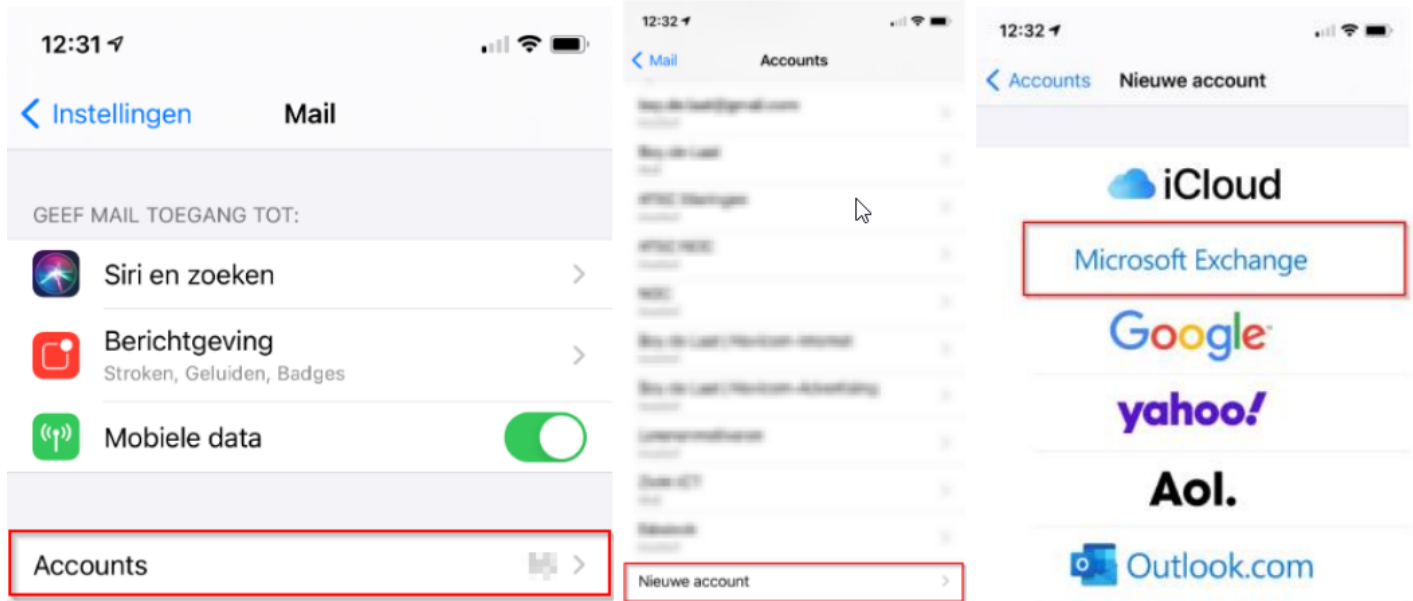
12:31

Instellingen Mail

GEEF MAIL TOEGANG TOT:

Siri en zoeken

Berichtgeving
Stroken, Geluiden, Badges

Mobiele data

Accounts

12:32

Mail Accounts

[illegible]
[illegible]
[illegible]
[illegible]
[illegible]
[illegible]
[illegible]
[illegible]
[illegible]
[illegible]

Nieuwe account

12:32

Accounts Nieuwe account

iCloud

Microsoft Exchange

Google

yahoo!

Aol.

Outlook.com